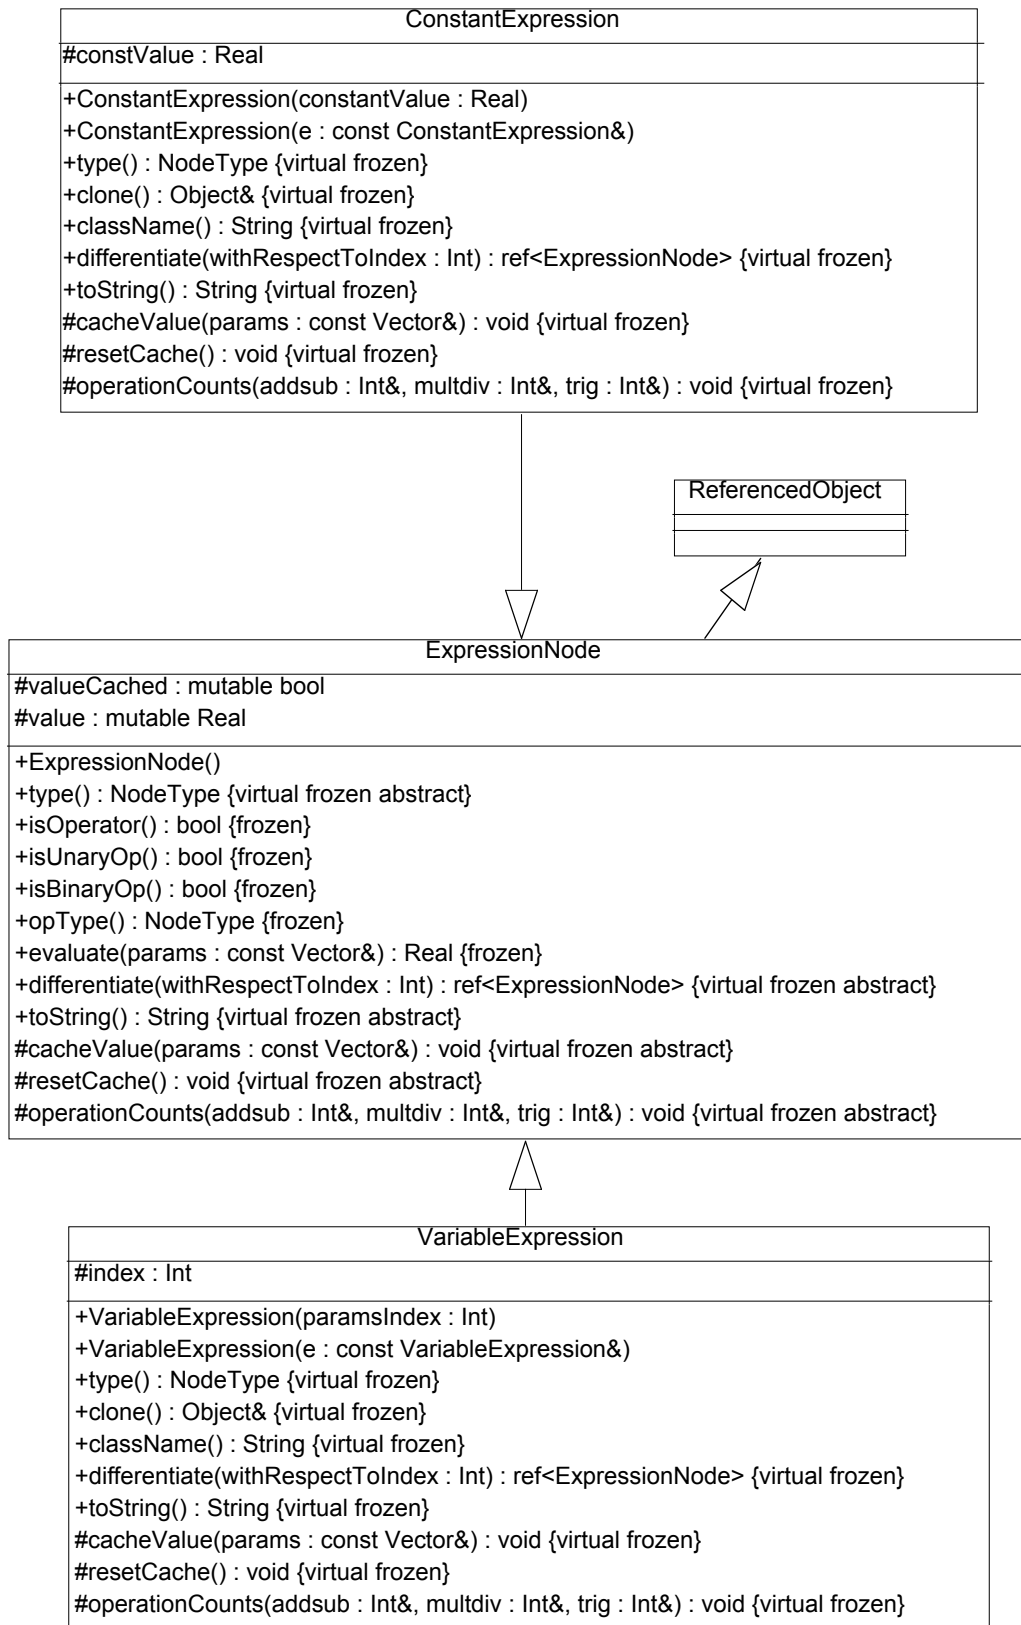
ConstantExpression

#constValue : Real

+ConstantExpression(constantValue : Real)
+ConstantExpression(e : const ConstantExpression&)
+type() : NodeType {virtual frozen}
+clone() : Object& {virtual frozen}
+className() : String {virtual frozen}
+differentiate(withRespectToIndex : Int) : ref<ExpressionNode> {virtual frozen}
+toString() : String {virtual frozen}
#cacheValue(params : const Vector&) : void {virtual frozen}
#resetCache() : void {virtual frozen}
#operationCounts(addsub : Int&, multdiv : Int&, trig : Int&) : void {virtual frozen}

ReferencedObject

ExpressionNode

#valueCached : mutable bool
#value : mutable Real

+ExpressionNode()
+type() : NodeType {virtual frozen abstract}
+isOperator() : bool {frozen}
+isUnaryOp() : bool {frozen}
+isBinaryOp() : bool {frozen}
+opType() : NodeType {frozen}
+evaluate(params : const Vector&) : Real {frozen}
+differentiate(withRespectToIndex : Int) : ref<ExpressionNode> {virtual frozen abstract}
+toString() : String {virtual frozen abstract}
#cacheValue(params : const Vector&) : void {virtual frozen abstract}
#resetCache() : void {virtual frozen abstract}
#operationCounts(addsub : Int&, multdiv : Int&, trig : Int&) : void {virtual frozen abstract}

VariableExpression

#index : Int

+VariableExpression(paramsIndex : Int)
+VariableExpression(e : const VariableExpression&)
+type() : NodeType {virtual frozen}
+clone() : Object& {virtual frozen}
+className() : String {virtual frozen}
+differentiate(withRespectToIndex : Int) : ref<ExpressionNode> {virtual frozen}
+toString() : String {virtual frozen}
#cacheValue(params : const Vector&) : void {virtual frozen}
#resetCache() : void {virtual frozen}
#operationCounts(addsub : Int&, multdiv : Int&, trig : Int&) : void {virtual frozen}